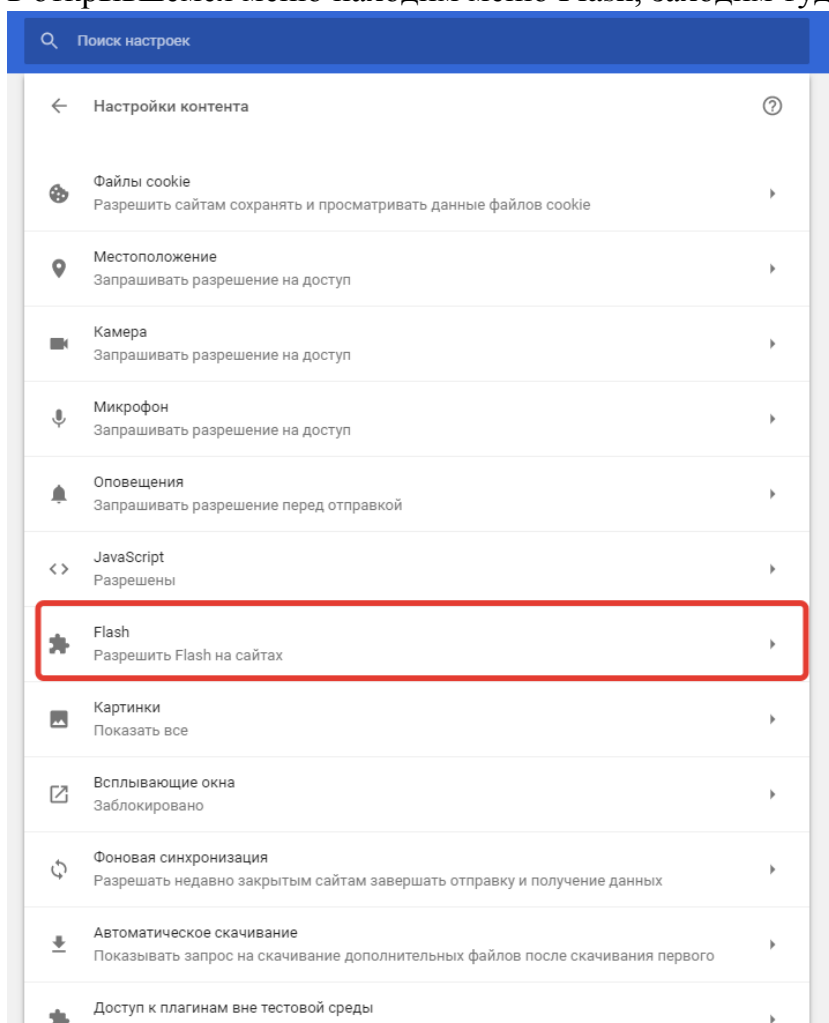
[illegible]

Поиск настроек

Настройки контента

Файлы cookie
Разрешить сайтам сохранять и просматривать данные файлов cookie

Местоположение
Запрашивать разрешение на доступ

Камера
Запрашивать разрешение на доступ

Микрофон
Запрашивать разрешение на доступ

Оповещения
Запрашивать разрешение перед отправкой

JavaScript
Разрешены

Flash
Разрешить Flash на сайтах

Картинки
Показать все

Всплывающие окна
Заблокировано

Фоновая синхронизация
Разрешать недавно закрытым сайтам завершать отправку и получение данных

Автоматическое скачивание
Показывать запрос на скачивание дополнительных файлов после скачивания первого

Доступ к плагинам вне тестовой среды